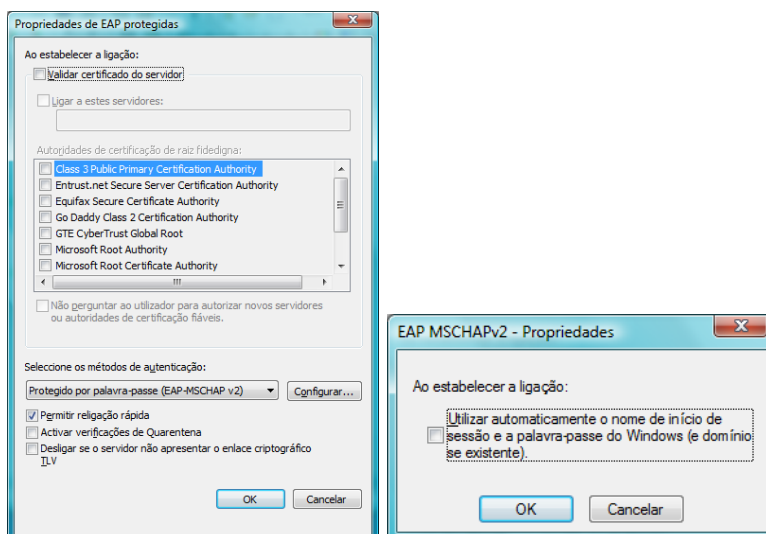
Propriedades de EAP protegidas

Ao estabelecer a ligação:

Validar certificado do servidor

Ligar a estes servidores:

Autoridades de certificação de raiz fidedigna:

Class 3 Public Primary Certification Authority
Entrust.net Secure Server Certification Authority
Equifax Secure Certificate Authority
Go Daddy Class 2 Certification Authority
GTE CyberTrust Global Root
Microsoft Root Authority
Microsoft Root Certificate Authority

Não perguntar ao utilizador para autorizar novos servidores ou autoridades de certificação fiáveis.

Seleccione os métodos de autenticação:

Protegido por palavra-passe (EAP-MSCHAP v2)

Configurar...

Permitir religação rápida
Activar verificações de Quarentena
Desligar se o servidor não apresentar o enlace criptográfico TLV

OK
Cancelar

EAP MSCHAPv2 - Propriedades

Ao estabelecer a ligação:

Utilizar automaticamente o nome de início de sessão e a palavra-passe do Windows (e domínio se existente).

OK
Cancelar